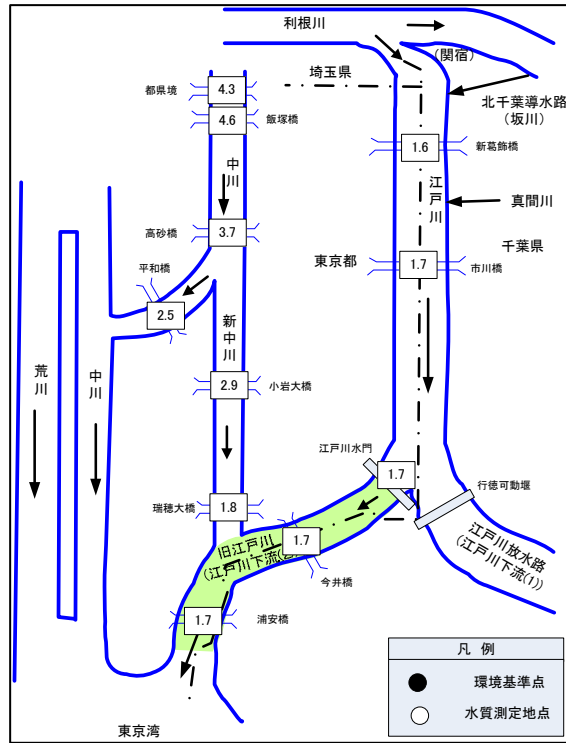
利根川

(関宿)

埼玉県

北千葉導水路
(坂川)

都県境 4.3

4.6 飯塚橋

1.6 新葛飾橋

中川

江戸川

真間川

高砂橋 3.7

千葉県

東京都

1.7 市川橋

平和橋

2.5

新中川

荒川

中川

2.9 小岩大橋

江戸川水門

1.7

行徳可動堰

瑞穂大橋 1.8

江戸川放水路
(江戸川下流(1))

旧江戸川
(江戸川下流(2))

1.7

今井橋

1.7

浦安橋

東京湾

| 凡 例 | |
|---|---|
| ● | 環境基準点 |
| ○ | 水質測定地点 |